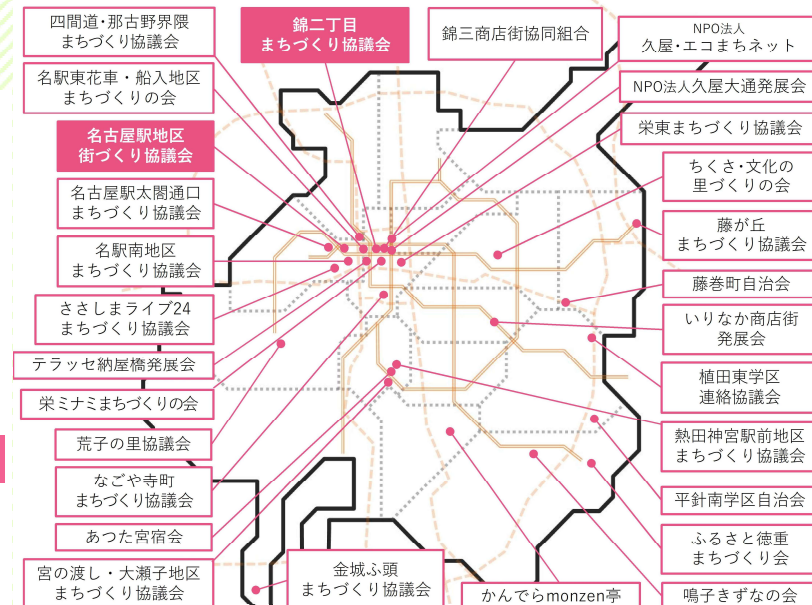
四間道・那古野界隈
まちづくり協議会

錦二丁目
まちづくり協議会

錦三商店街協同組合

NPO法人
久屋・エコまちネット

名駅東花車・船入地区
まちづくりの会

NPO法人久屋大通発展会

名古屋駅地区
街づくり協議会

栄東まちづくり協議会

ちくさ・文化の
里づくりの会

名古屋駅太閤通口
まちづくり協議会

藤が丘
まちづくり協議会

名駅南地区
まちづくり協議会

藤巻町自治会

ささしまライブ24
まちづくり協議会

いりなか商店街
発展会

テラッセ納屋橋発展会

植田東学区
連絡協議会

栄ミナミまちづくりの会

荒子の里協議会

熱田神宮駅前地区
まちづくり協議会

なごや寺町
まちづくり協議会

平針南学区自治会

あつた宮宿会

ふるさと徳重
まちづくり会

宮の渡し・大瀬子地区
まちづくり協議会

金城ふ頭
まちづくり協議会

かんでらmonzen亭

鳴子きずなの会